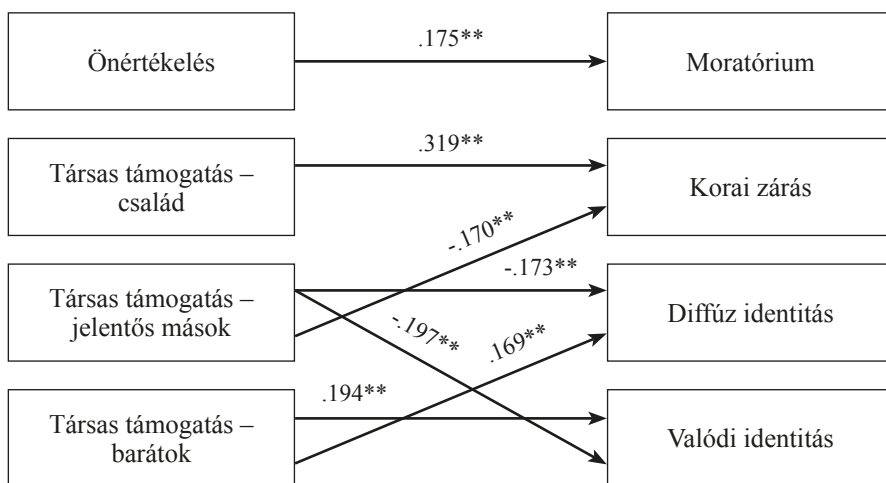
Önértékelés
.175**
Moratórium

Társas támogatás – család
.319**
Korai zárás

-.170**
-.173**

Társas támogatás – jelentős mások
Diffúz identitás

-.197**
.169**

.194**
Társas támogatás – barátok
Valódi identitás